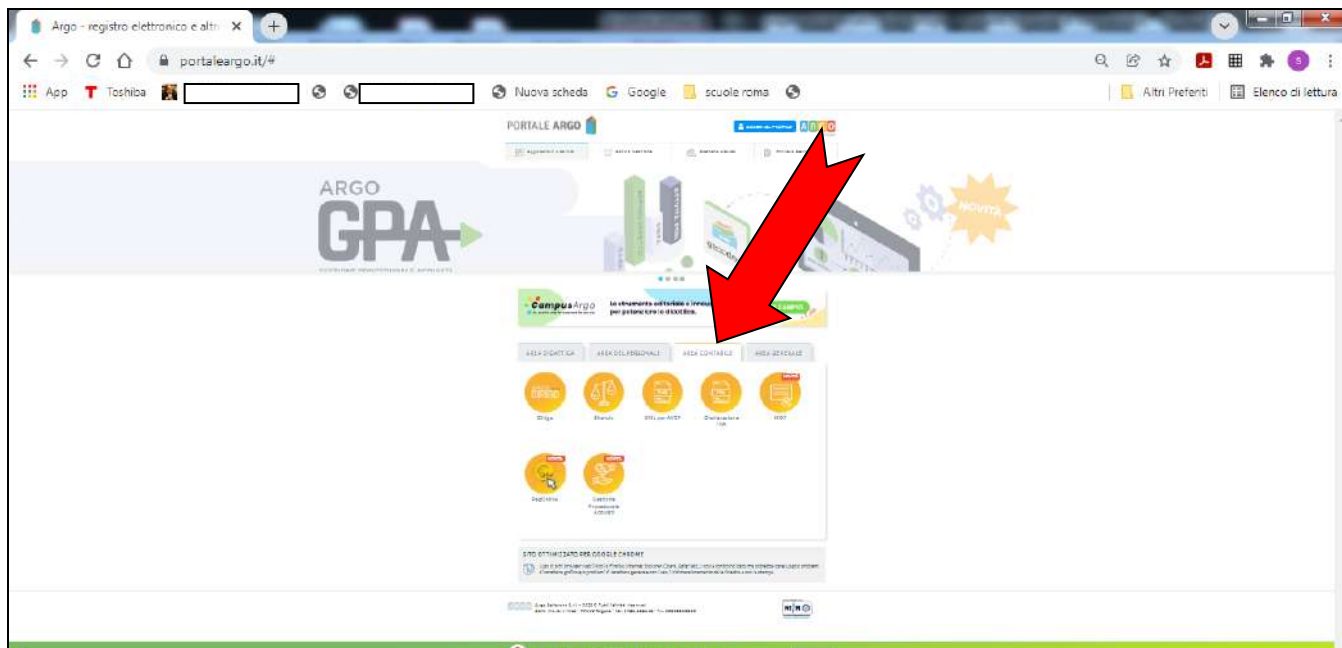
Argo - registro elettronico e altri ×

portaleargo.it/#

App Toshiba Nuova scheda Google scuole roma Altri Preferiti Elenco di lettura

PORTALE ARGO

ARGO
GPA

NOVITÀ

CampusArgo

AREA DIDATTICA AREA DEL PERSONALE AREA CONTABILE AREA GENERALE

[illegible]

SITO OTTIMIZZATO PER GOOGLE CHROME

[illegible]